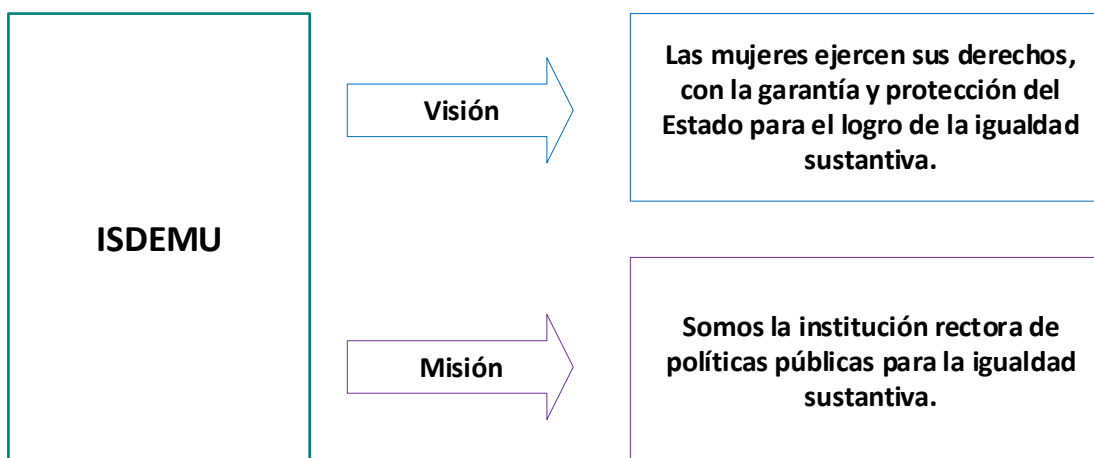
ISDEMU

Visión

Las mujeres ejercen sus derechos, con la garantía y protección del Estado para el logro de la igualdad sustantiva.

Misión

Somos la institución rectora de políticas públicas para la igualdad sustantiva.